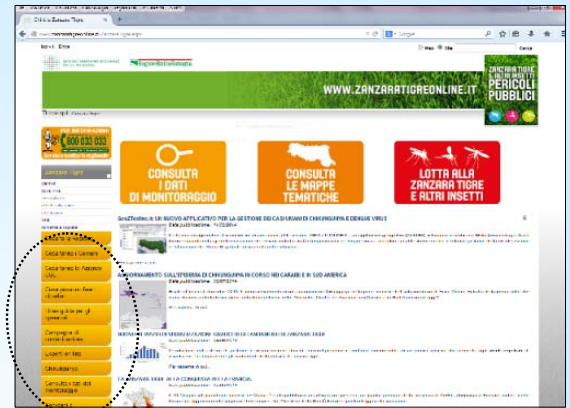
Web Sito Zanzara Tigre

www.zanzaratigreonline.it

Cerca

WWW.ZANZARATIGREONLINE.IT

ZANZARA TIGRE E ALTRI INSETTI PERICOLI PUBBLICI

800 033 033

Zanzara Tigre

CONSULTA I DATI DI MONITORAGGIO

CONSULTA LE MAPPE TEMATICHE

LOTTA ALLA ZANZARA TIGRE E ALTRI INSETTI

SorvEpidemic: UN NUOVO APPLICATIVO PER LA GESTIONE DEI CASI UMANI DI CHIKUNGUNYA E DENGUE VIRUS

Data pubblicazione:

AGGIORNAMENTO SULL'EPIDEMIA DI CHIKUNGUNYA IN CORSO NEI CARAIBI E IN SUD AMERICA

Data pubblicazione:

Per saperne di più

Cosa fanno i Cittadini

Cosa fanno le Aziende USL

Cosa possono fare i Comuni

Consigli utili per gli operatori

Campagna di comunicazione

Esperti on line

Glossario

Consulta i dati del monitoraggio